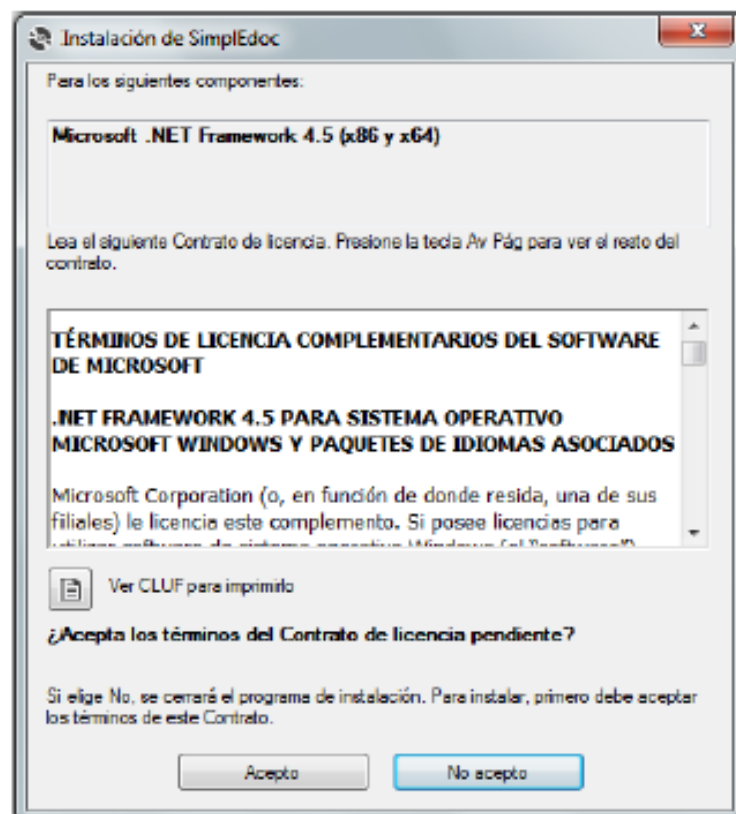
Instalación de SimplEdoc

x

Para los siguientes componentes:

Microsoft .NET Framework 4.5 (x86 y x64)

Lea el siguiente Contrato de licencia. Presione la tecla Av Pág para ver el resto del contrato.

TÉRMINOS DE LICENCIA COMPLEMENTARIOS DEL SOFTWARE DE MICROSOFT

.NET FRAMEWORK 4.5 PARA SISTEMA OPERATIVO MICROSOFT WINDOWS Y PAQUETES DE IDIOMAS ASOCIADOS

Microsoft Corporation (o, en función de donde resida, una de sus filiales) le licencia este complemento. Si posee licencias para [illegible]

Ver CLUF para imprimirlo

¿Acepta los términos del Contrato de licencia pendiente?

Si elige No, se cerrará el programa de instalación. Para instalar, primero debe aceptar los términos de este Contrato.

Acepto

No acepto